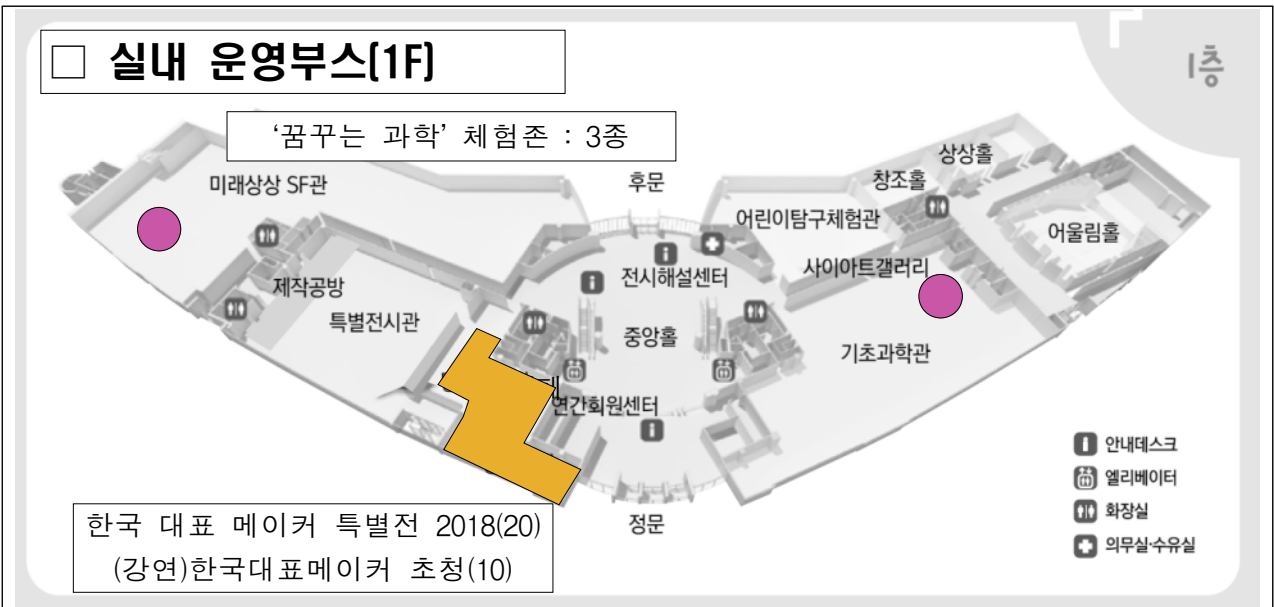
□ 실내 운영부스(1F)

1층

'꿈꾸는 과학' 체험존 : 3종

미래상상 SF관

후문

상상홀

창조홀

어린이탐구체험관

어울림홀

전시해설센터

사이아트갤러리

제작공방

특별전시관

중앙홀

기초과학관

연간회원센터

안내데스크

엘리베이터

화장실

의무실·수유실

정문

한국 대표 메이커 특별전 2018(20)
(강연)한국대표메이커 초청(10)